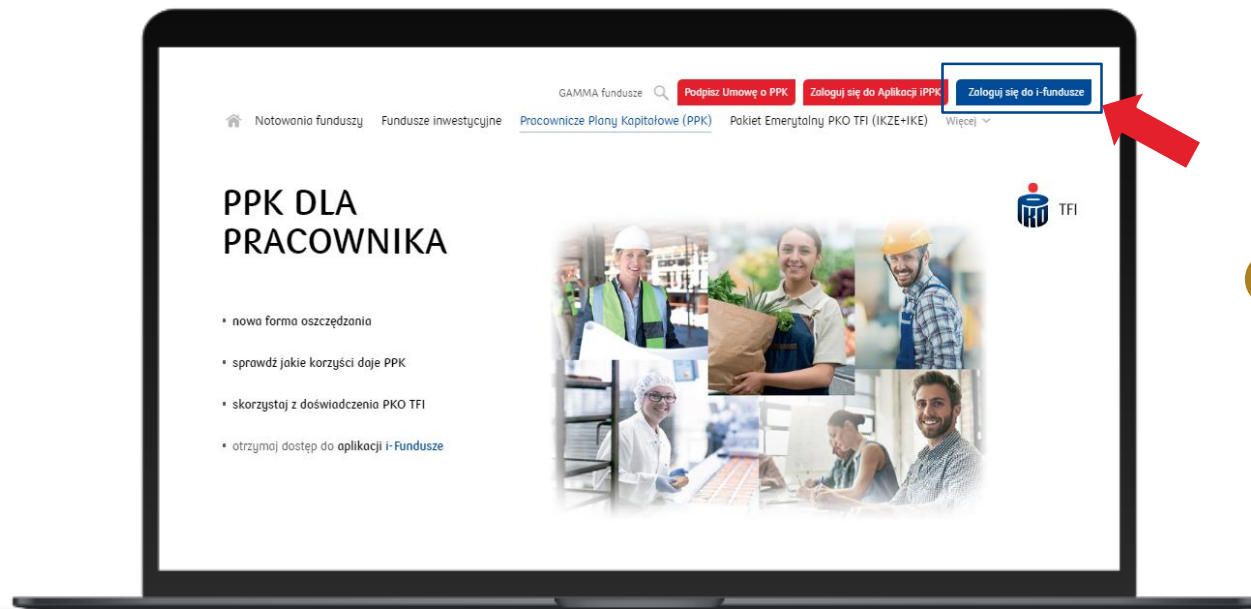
GAMMA fundusze Podpisz Umowę o PPK Zaloguj się do Aplikacji iPPK Zaloguj się do i-fundusze

Notowania funduszy Fundusze inwestycyjne Pracownicze Plany Kapitałowe (PPK) Pakiet Emerytalny PKO TFI (IKZE+IKE) Więcej

TFI

PPK DLA PRACOWNIKA

• nowa forma oszczędzania

• sprawdź jakie korzyści daje PPK

• skorzystaj z doświadczenia PKO TFI

• otrzymaj dostęp do aplikacji i-Fundusze